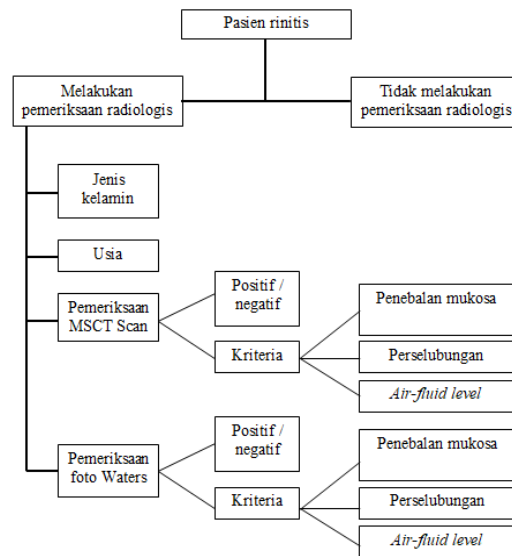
Pasien rinitis

Melakukan pemeriksaan radiologis

Tidak melakukan pemeriksaan radiologis

Jenis kelamin

Usia

Pemeriksaan MSCT Scan

Positif / negatif

Kriteria

Penebalan mukosa

Perselubungan

Air-fluid level

Pemeriksaan foto Waters

Positif / negatif

Kriteria

Penebalan mukosa

Perselubungan

Air-fluid level